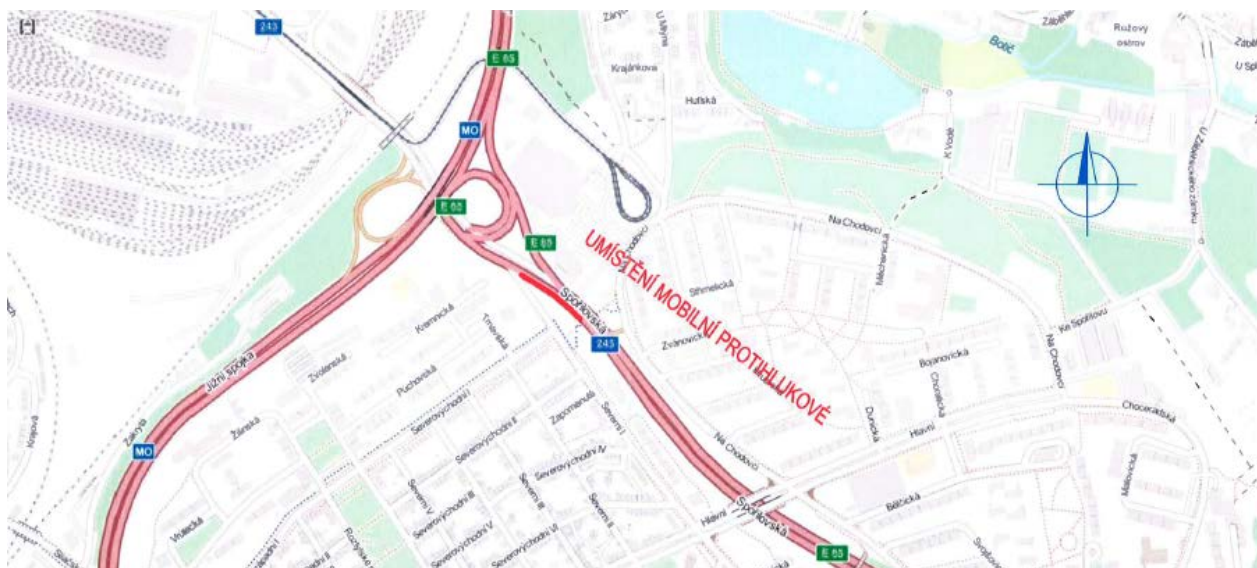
[*]
243
E 65
MO
E 65
E 65
243
MO
E 65
UMÍSTĚNÍ MOBILNÍ PROTIHLUKOVÉ
Záryty
Krajánkova
Hutská
Bolič
Ružový ostrov
Zábě
U Spořilova
K Vodě
Na Chodovci
Mechenická
Střimelická
Spořilovská
Zvánovická
Ke Spořilovu
Na Chodovci
Bojanovická
Chodovická
Dunická
Hlavní
Chocerádská
Mělnická
Bělčická
Na Chodovci
Spořilovská
Hlavní
Jižní spojka
Zvolenská
Kremnická
Trnavská
Púchovská
Severovýchodní I
Severovýchodní II
Zápomanuta
Severní I
Žárská
Severovýchodní IV
Severní V
Severovýchodní III
Severní II
Severní III
Severovýchodní V
Severovýchodní VI
Vrútecká
Roztylské
Záryje
Krupová